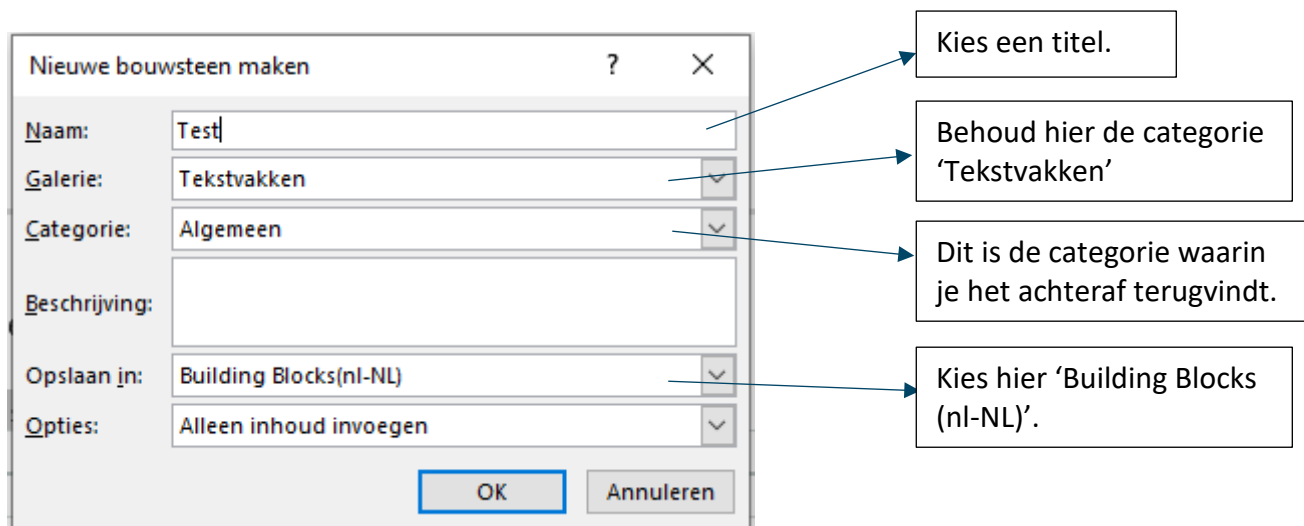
Nieuwe bouwsteen maken

?

X

Naam: Test

Galerie: Tekstvakken

Categorie: Algemeen

Beschrijving:

Opslaan in: Building Blocks(nl-NL)

Opties: Alleen inhoud invoegen

OK

Annuleren

Kies een titel.

Behoud hier de categorie ‘Tekstvakken’

Dit is de categorie waarin je het achteraf terugvindt.

Kies hier ‘Building Blocks (nl-NL)’.